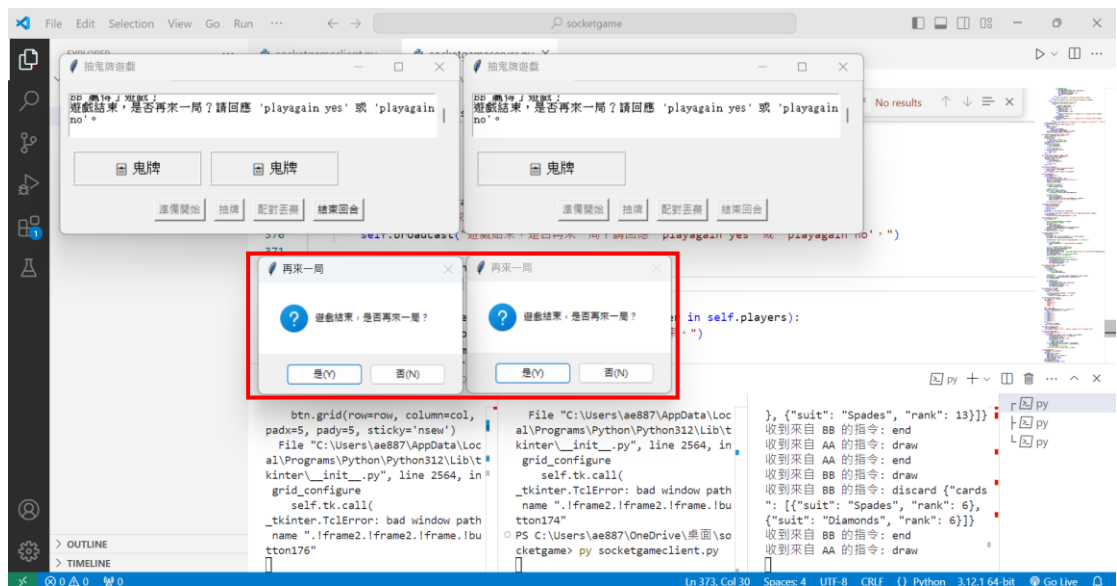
File Edit Selection View Go Run ···
socketgame

EXPLORER
socketgameclient.py
socketgameserver.py

抽鬼牌遊戲
BB 獲得了遊戲！
遊戲結束，是否再來一局？請回應 'playagain yes' 或 'playagain no'。
鬼牌
鬼牌
準備開始 抽牌 配對丟棄 結束回合

抽鬼牌遊戲
BB 獲得了遊戲！
遊戲結束，是否再來一局？請回應 'playagain yes' 或 'playagain no'。
鬼牌
準備開始 抽牌 配對丟棄 結束回合

No results

370 self.broadcast("遊戲結束，是否再來一局？請回應 'playagain yes' 或 'playagain no'。")
371

in self.players):
")

再來一局
遊戲結束，是否再來一局？
是(Y) 否(N)

再來一局
遊戲結束，是否再來一局？
是(Y) 否(N)

py

btn.grid(row=row, column=col, padx=5, pady=5, sticky='nsew')
File "C:\Users\ae887\AppData\Local\Programs\Python\Python312\Lib\tkinter\__init__.py", line 2564, in grid_configure
self.tk.call(
_tkinter.TclError: bad window path name ".!frame2.!frame2.!frame.!button176"

File "C:\Users\ae887\AppData\Local\Programs\Python\Python312\Lib\tkinter\__init__.py", line 2564, in grid_configure
self.tk.call(
_tkinter.TclError: bad window path name ".!frame2.!frame2.!frame.!button174"
PS C:\Users\ae887\OneDrive\桌面\socketgame> py socketgameclient.py

}, {"suit": "Spades", "rank": 13}]}
收到來自 BB 的指令: end
收到來自 AA 的指令: draw
收到來自 AA 的指令: end
收到來自 BB 的指令: draw
收到來自 BB 的指令: discard {"cards": [{"suit": "Spades", "rank": 6}, {"suit": "Diamonds", "rank": 6}]}
收到來自 BB 的指令: end
收到來自 AA 的指令: draw

py
py
py

OUTLINE
TIMELINE

⊗0 ⚠0 ⓦ0
Ln 373, Col 30 Spaces: 4 UTF-8 CRLF {} Python 3.12.1 64-bit Go Live